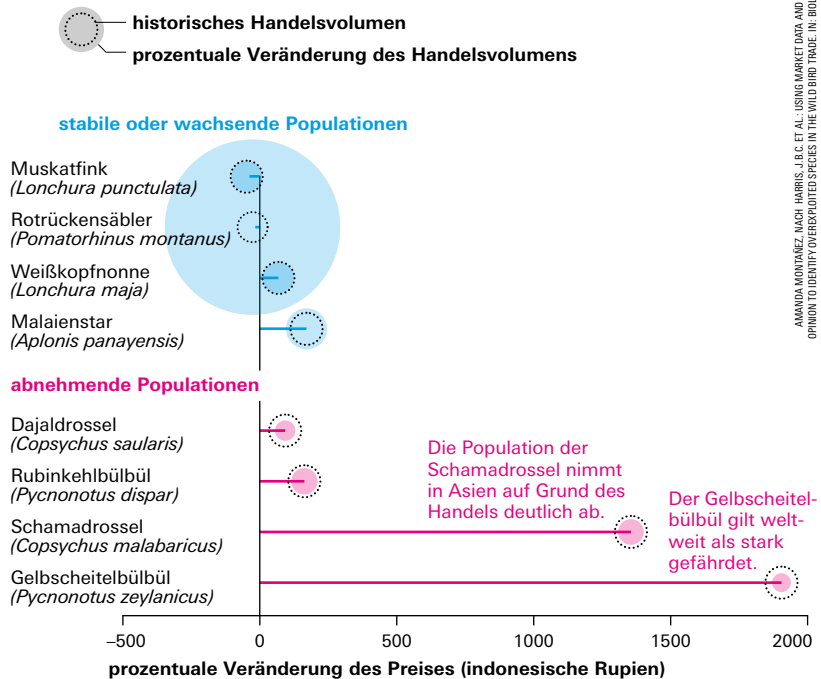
historisches Handelsvolumen
prozentuale Veränderung des Handelsvolumens

stabile oder wachsende Populationen

Muskatfink
(Lonchura punctulata)

Rotrückensäbler
(Pomatorhinus montanus)

Weißkopfnonne
(Lonchura maja)

Malaienstar
(Aplonis panayensis)

abnehmende Populationen

Dajaldrossel
(Copsychus saularis)

Rubinkehlbülbül
(Pycnonotus dispar)

Schamadrossel
(Copsychus malabaricus)

Gelbscheitelbülbül
(Pycnonotus zeylanicus)

Die Population der Schamadrossel nimmt in Asien auf Grund des Handels deutlich ab.

Der Gelbscheitelbülbül gilt weltweit als stark gefährdet.

–500
0
500
1000
1500
2000

prozentuale Veränderung des Preises (indonesische Rupien)

AMANDA MONTAÑEZ, NACH: HARRIS, J.B.C. ET AL.: USING MARKET DATA AND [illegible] OPINION TO IDENTIFY OVEREXPLOITED SPECIES IN THE WILD BIRD TRADE. IN: BIO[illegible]